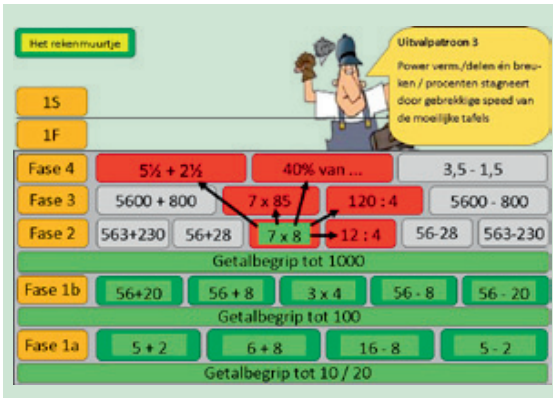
Het rekenmuurtje

Uitvalpatroon 3

Power verm./delen én breuken / procenten stagneert door gebrekkige speed van de moeilijke tafels

1S

1F

| Fase 4 | 5½ + 2½ | 40% van ... | 3,5 - 1,5 |
|---|---|---|---|
| Fase 3 | 5600 + 800 | 7 x 85 | 120 : 4 | 5600 - 800 |
| Fase 2 | 563+230 | 56+28 | 7 x 8 | 12 : 4 | 56-28 | 563-230 |

Getalbegrip tot 1000

| Fase 1b | 56+20 | 56 + 8 | 3 x 4 | 56 - 8 | 56 - 20 |
|---|---|---|---|---|---|

Getalbegrip tot 100

| Fase 1a | 5 + 2 | 6 + 8 | 16 - 8 | 5 - 2 |
|---|---|---|---|---|

Getalbegrip tot 10 / 20